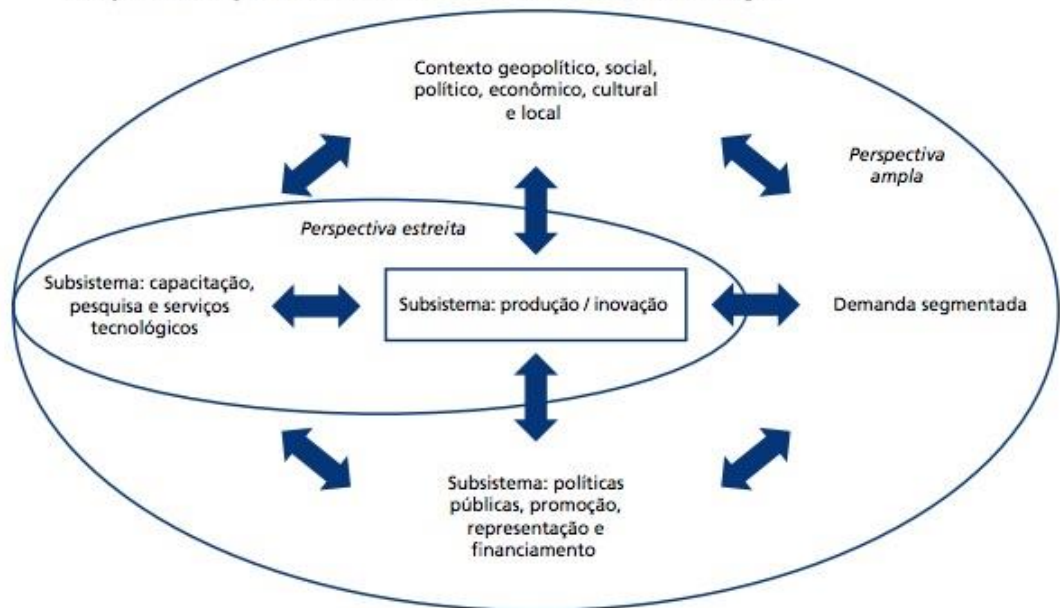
Contexto geopolítico, social, político, econômico, cultural e local

Perspectiva ampla

Perspectiva estreita

Subsistema: capacitação, pesquisa e serviços tecnológicos

Subsistema: produção / inovação

Demanda segmentada

Subsistema: políticas públicas, promoção, representação e financiamento